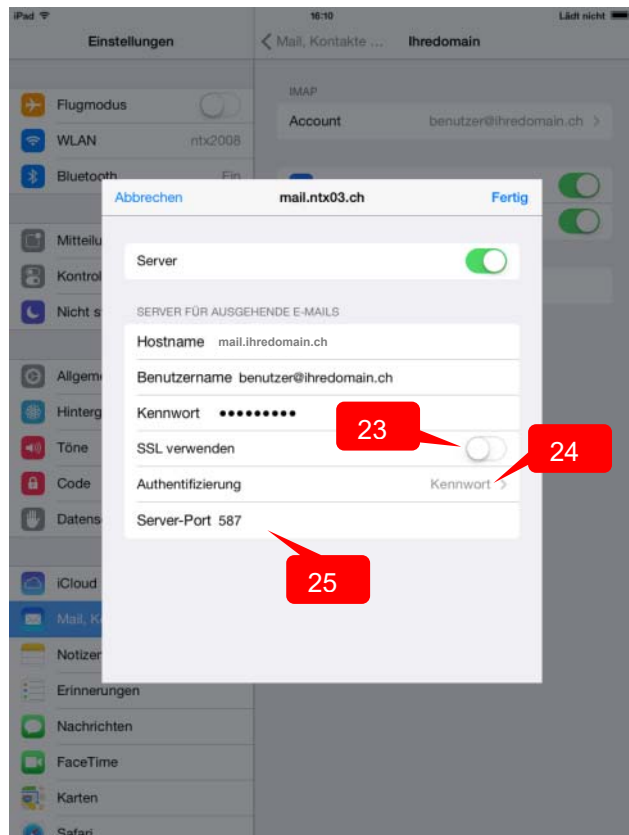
iPad
16:10
Lädt nicht

Einstellungen

Flugmodus
WLAN ntx2008
Bluetooth Ein
Mitteilu
Kontrol
Nicht s
Allgem
Hinterg
Töne
Code
Datens
iCloud
Mail, K
Notizen
Erinnerungen
Nachrichten
FaceTime
Karten
Safari

Mail, Kontakte ... Ihredomain

IMAP
Account benutzer@ihredomain.ch

Abbrechen mail.ntx03.ch Fertig

Server

SERVER FÜR AUSGEHENDE E-MAILS
Hostname mail.ihredomain.ch
Benutzername benutzer@ihredomain.ch
Kennwort •••••••••
SSL verwenden
Authentifizierung Kennwort
Server-Port 587

23
24
25